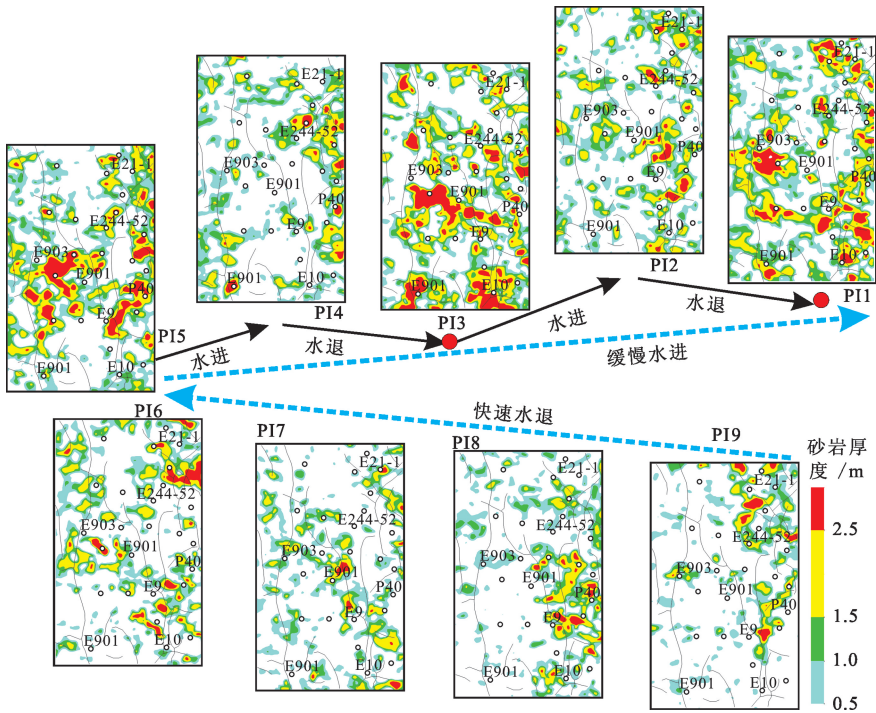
E21-1
E244-52
E903
E901
P40
E9
E901
E10
PI5

E21-1
E244-52
E903
E901
P40
E9
E901
E10
PI4

E21-1
E244-52
E903
E901
P40
E9
E901
E10
PI3

E21-1
E244-52
E903
E901
P40
E9
E901
E10
PI2

E21-1
E244-52
E903
E901
P40
E9
E901
E10
PI1

水进
水退
水进
水退
缓慢水进
快速水退

PI6
E21-1
E244-52
E903
E901
P40
E9
E901
E10

PI7
E21-1
E244-52
E903
E901
P40
E9
E901
E10

PI8
E21-1
E244-52
E903
E901
P40
E9
E901
E10

PI9
E21-1
E244-52
E903
E901
P40
E9
E901
E10

砂岩厚度 /m
2.5
1.5
1.0
0.5